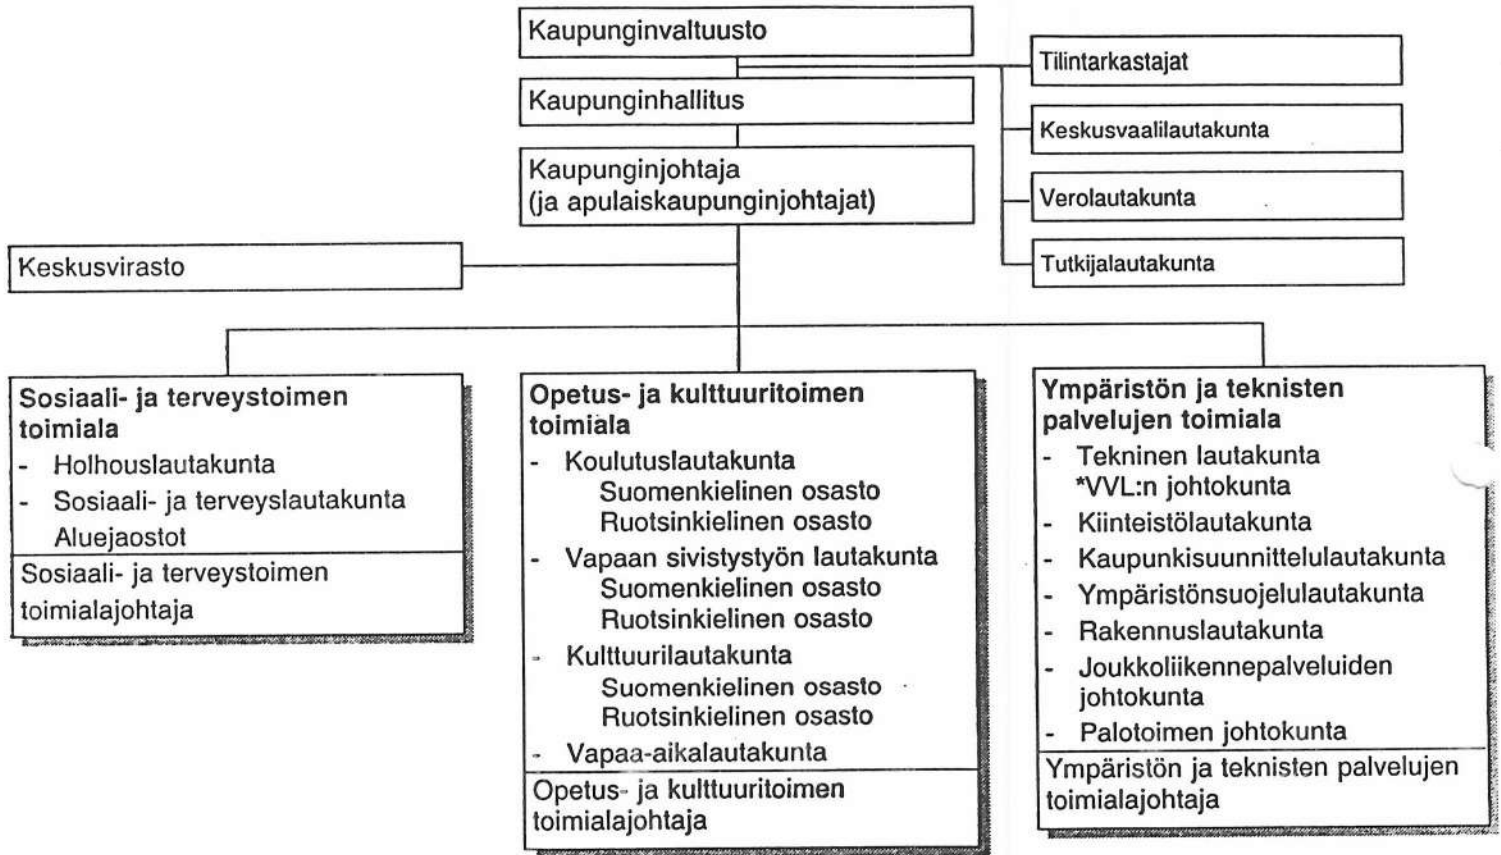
Kaupunginvaltuusto

Tilintarkastajat

Kaupunginhallitus

Keskusvaalilautakunta

Kaupunginjohtaja
(ja apulaiskaupunginjohtajat)

Verolautakunta

Keskusvirasto

Tutkijalautakunta

Sosiaali- ja terveystoimen toimiala
- Holhouslautakunta
- Sosiaali- ja terveyslautakunta
Aluejaostot

Sosiaali- ja terveystoimen toimialajohtaja

Opetus- ja kulttuuritoimen toimiala
- Koulutuslautakunta
Suomenkielinen osasto
Ruotsinkielinen osasto
- Vapaan sivistystyön lautakunta
Suomenkielinen osasto
Ruotsinkielinen osasto
- Kulttuurilautakunta
Suomenkielinen osasto
Ruotsinkielinen osasto
- Vapaa-aikalautakunta

Opetus- ja kulttuuritoimen toimialajohtaja

Ympäristön ja teknisten palvelujen toimiala
- Tekninen lautakunta
*VVL:n johtokunta
- Kiinteistölautakunta
- Kaupunkisuunnittelulautakunta
- Ympäristönsuojelulautakunta
- Rakennuslautakunta
- Joukkoliikennepalveluiden johtokunta
- Palotoimen johtokunta

Ympäristön ja teknisten palvelujen toimialajohtaja